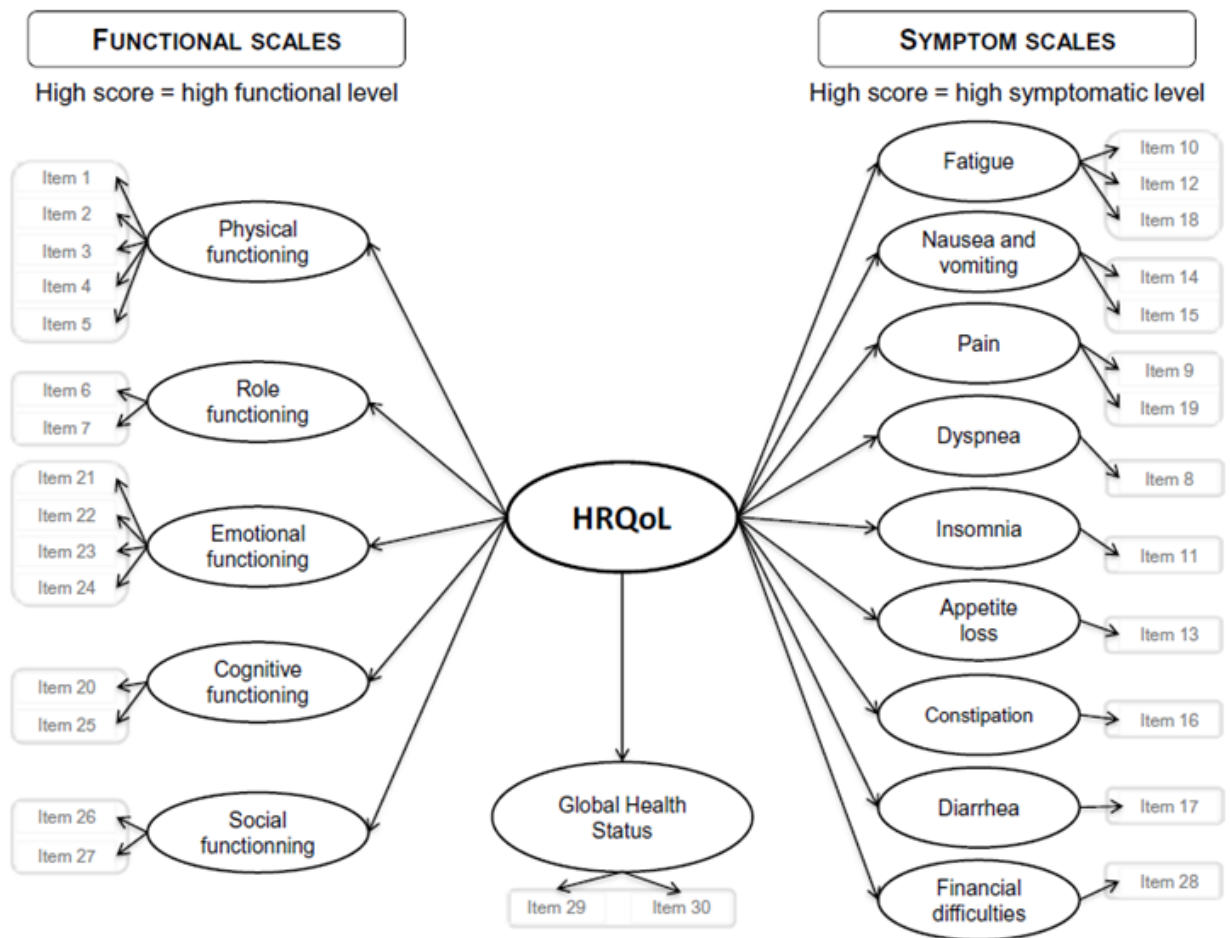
FUNCTIONAL SCALES

High score = high functional level

SYMPTOM SCALES

High score = high symptomatic level

Item 1
Item 2
Item 3
Item 4
Item 5

Physical functioning

Item 6
Item 7

Role functioning

Item 21
Item 22
Item 23
Item 24

Emotional functioning

Item 20
Item 25

Cognitive functioning

Item 26
Item 27

Social functionning

HRQoL

Global Health Status

Item 29
Item 30

Fatigue

Item 10
Item 12
Item 18

Nausea and vomiting

Item 14
Item 15

Pain

Item 9
Item 19

Dyspnea

Item 8

Insomnia

Item 11

Appetite loss

Item 13

Constipation

Item 16

Diarrhea

Item 17

Financial difficulties

Item 28